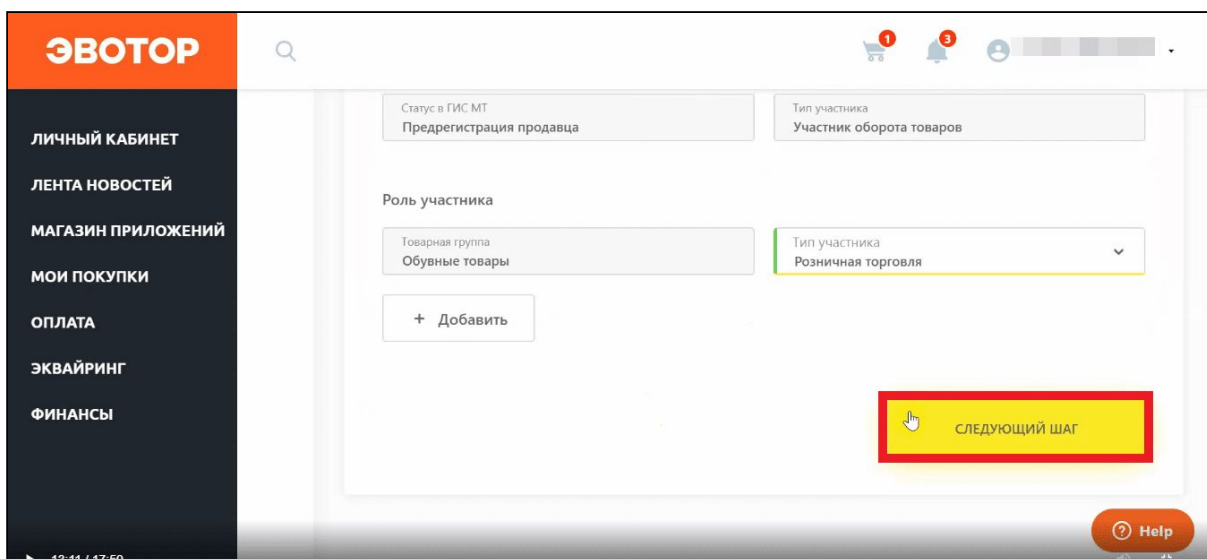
ЭВОТОР

1 3

ЛИЧНЫЙ КАБИНЕТ
ЛЕНТА НОВОСТЕЙ
МАГАЗИН ПРИЛОЖЕНИЙ
МОИ ПОКУПКИ
ОПЛАТА
ЭКВАЙРИНГ
ФИНАНСЫ

Статус в ГИС МТ
Предрегистрация продавца

Тип участника
Участник оборота товаров

Роль участника

Товарная группа
Обувные товары

Тип участника
Розничная торговля

+ Добавить

СЛЕДУЮЩИЙ ШАГ

? Help

12:11 / 17:50